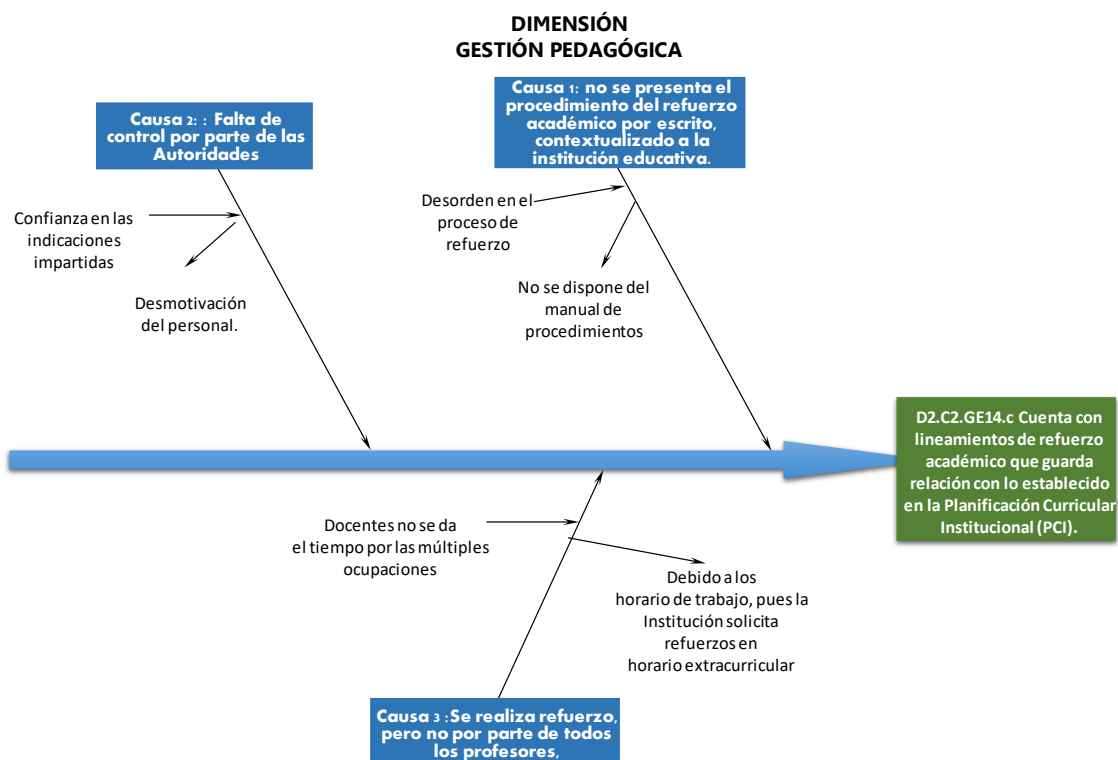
DIMENSIÓN
GESTIÓN PEDAGÓGICA

Causa 2: : Falta de control por parte de las Autoridades

Causa 1: no se presenta el procedimiento del refuerzo académico por escrito, contextualizado a la institución educativa.

Confianza en las indicaciones impartidas

Desmotivación del personal.

Desorden en el proceso de refuerzo

No se dispone del manual de procedimientos

D2.C2.GE14.c Cuenta con lineamientos de refuerzo académico que guarda relación con lo establecido en la Planificación Curricular Institucional (PCI).

Docentes no se da el tiempo por las múltiples ocupaciones

Debido a los horario de trabajo, pues la Institución solicita refuerzos en horario extracurricular

Causa 3 :Se realiza refuerzo, pero no por parte de todos los profesores,